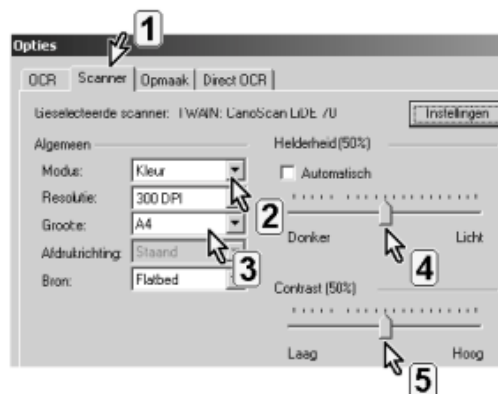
1

Opties

OCR | Scanner | Opmaak | Direct OCR

Geselecteerde scanner: TWAIN: CanoScan LiDE 70

Instellingen

Algemeen

Modus: Kleur

Resolutie: 300 DPI

Groote: A4

Afdrukrichting: Staand

Bron: Flatbed

2

3

Helderheid (50%)

Automatisch

Donker

Licht

4

Contrast (50%)

Laag

Hoog

5